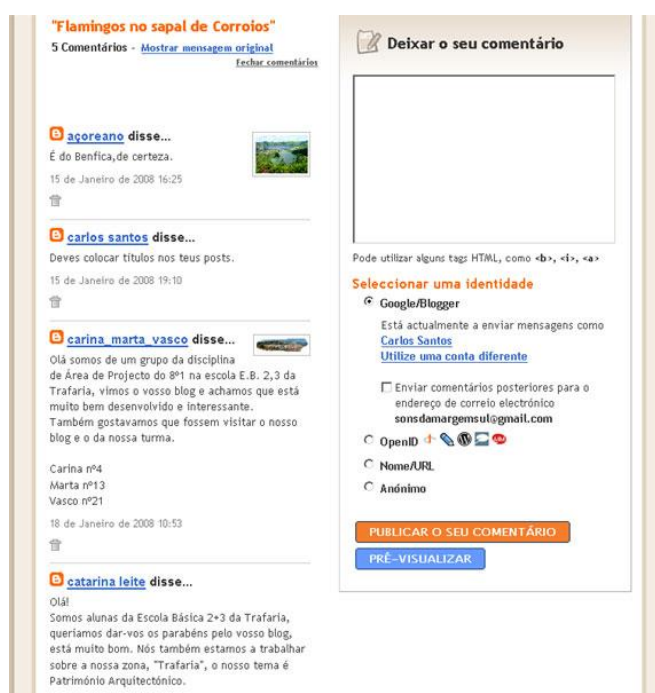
"Flamingos no sapal de Corroios"

5 Comentários - Mostrar mensagem original

Fechar comentários

açoreano disse...

É do Benfica,de certeza.

15 de Janeiro de 2008 16:25

carlos santos disse...

Deves colocar titulos nos teus posts.

15 de Janeiro de 2008 19:10

carina_marta_vasco disse...

Olá somos de um grupo da disciplina de Área de Projecto do 8º1 na escola E.B. 2,3 da Trafaria, vimos o vosso blog e achamos que está muito bem desenvolvido e interessante. Também gostavamos que fossem visitar o nosso blog e o da nossa turma.

Carina nº4
Marta nº13
Vasco nº21

18 de Janeiro de 2008 10:53

catarina leite disse...

Olá!
Somos alunas da Escola Básica 2+3 da Trafaria, queriamos dar-vos os parabéns pelo vosso blog, está muito bom. Nós também estamos a trabalhar sobre a nossa zona, "Trafaria", o nosso tema é Património Arquitectónico.

Deixar o seu comentário

Pode utilizar alguns tags HTML, como <b>, <i>, <a>

Seleccionar uma identidade

Google/Blogger

Está actualmente a enviar mensagens como Carlos Santos
Utilize uma conta diferente

Enviar comentários posteriores para o endereço de correio electrónico sonsdamargemsul@gmail.com

OpenID

Nome/URL

Anónimo

PUBLICAR O SEU COMENTÁRIO

PRÉ-VISUALIZAR